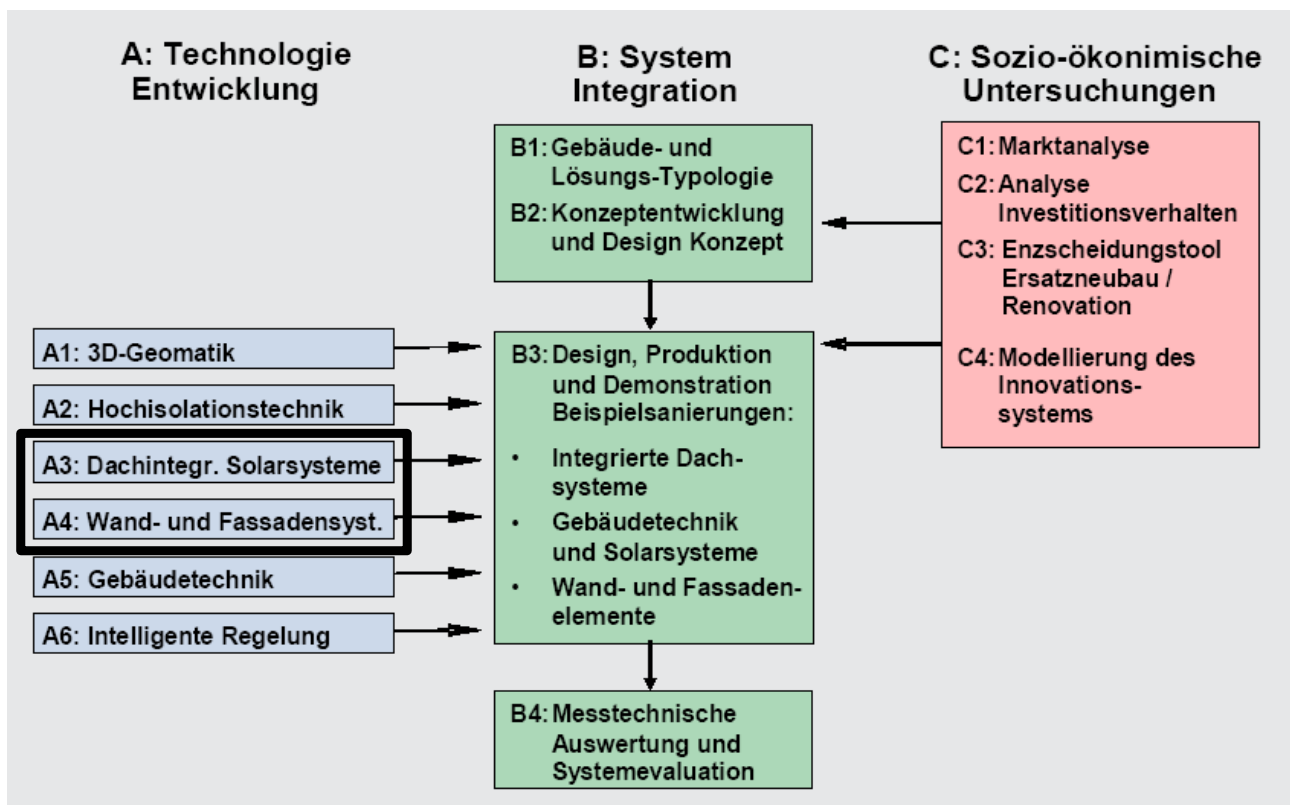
A: Technologie Entwicklung

B: System Integration

C: Sozio-ökonimische Untersuchungen

B1: Gebäude- und Lösungs-Typologie

B2: Konzeptentwicklung und Design Konzept

C1: Marktanalyse

C2: Analyse Investitionsverhalten

C3: Enzscheidungstool Ersatzneubau / Renovation

C4: Modellierung des Innovations-systems

A1: 3D-Geomatik

A2: Hochisolationstechnik

A3: Dachintegr. Solarsysteme

A4: Wand- und Fassadensyst.

A5: Gebäudetechnik

A6: Intelligente Regelung

B3: Design, Produktion und Demonstration Beispielsanierungen:

- Integrierte Dach-systeme
- Gebäudetechnik und Solarsysteme
- Wand- und Fassaden-elemente

B4: Messtechnische Auswertung und Systemevaluation